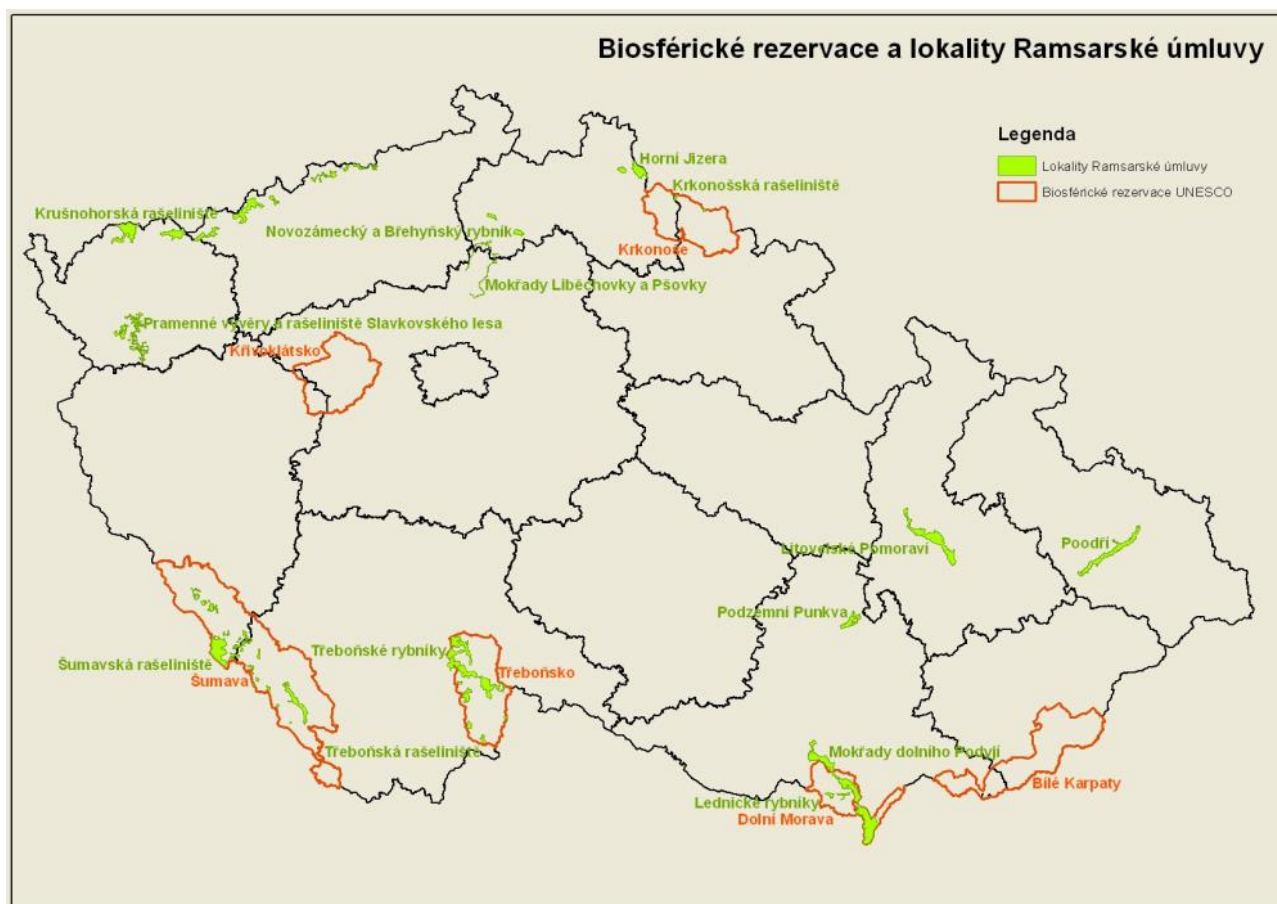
Biosférické rezervace a lokality Ramsarské úmluvy

Legenda
Lokality Ramsarské úmluvy
Biosférické rezervace UNESCO

Krušnohorská rašeliniště
Novozámecký a Břehyňský rybník
Horní Jizera
Krkonošská rašeliniště
Krkonoše
Mokřady Liběchovky a Pšovky
Pramenné vývěry a rašeliniště Slavkovského lesa
Křivoklátsko
Litovelské Pomoraví
Poodří
Podzemní Punkva
Šumavská rašeliniště
Šumava
Třeboňské rybníky
Třeboňsko
Třeboňská rašeliniště
Mokřady dolního Podyjí
Lednické rybníky
Dolní Morava
Bílé Karpaty